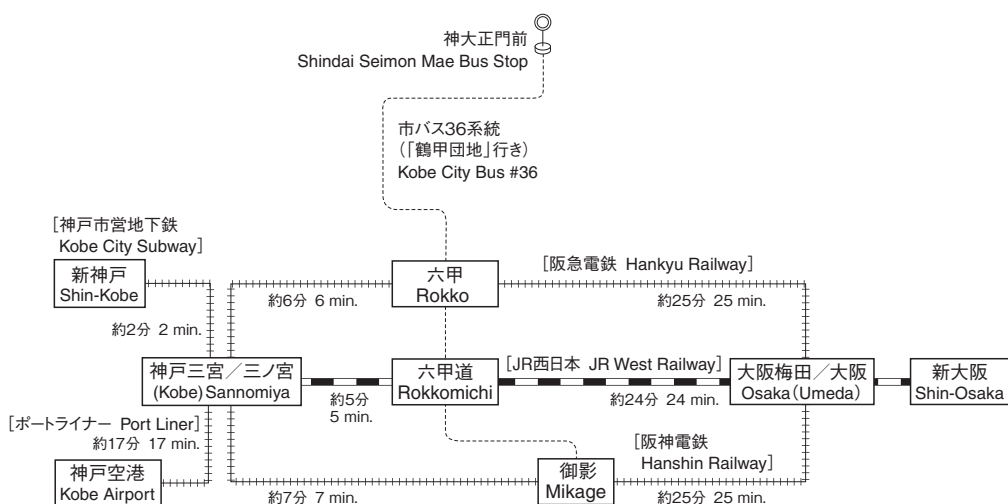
神大正門前
Shindai Seimon Mae Bus Stop

市バス36系統
(「鶴甲団地」行き)
Kobe City Bus #36

[神戸市営地下鉄
Kobe City Subway]

新神戸
Shin-Kobe

約2分 2 min.

六甲
Rokko

[阪急電鉄 Hankyu Railway]

約6分 6 min.

約25分 25 min.

神戸三宮/三ノ宮
(Kobe) Sannomiya

六甲道
Rokkomichi

[JR西日本 JR West Railway]

大阪梅田/大阪
Osaka (Umeda)

新大阪
Shin-Osaka

約5分
5 min.

約24分 24 min.

[ポートライナー Port Liner]
約17分 17 min.

[阪神電鉄
Hanshin Railway]

神戸空港
Kobe Airport

御影
Mikage

約7分 7 min.

約25分 25 min.